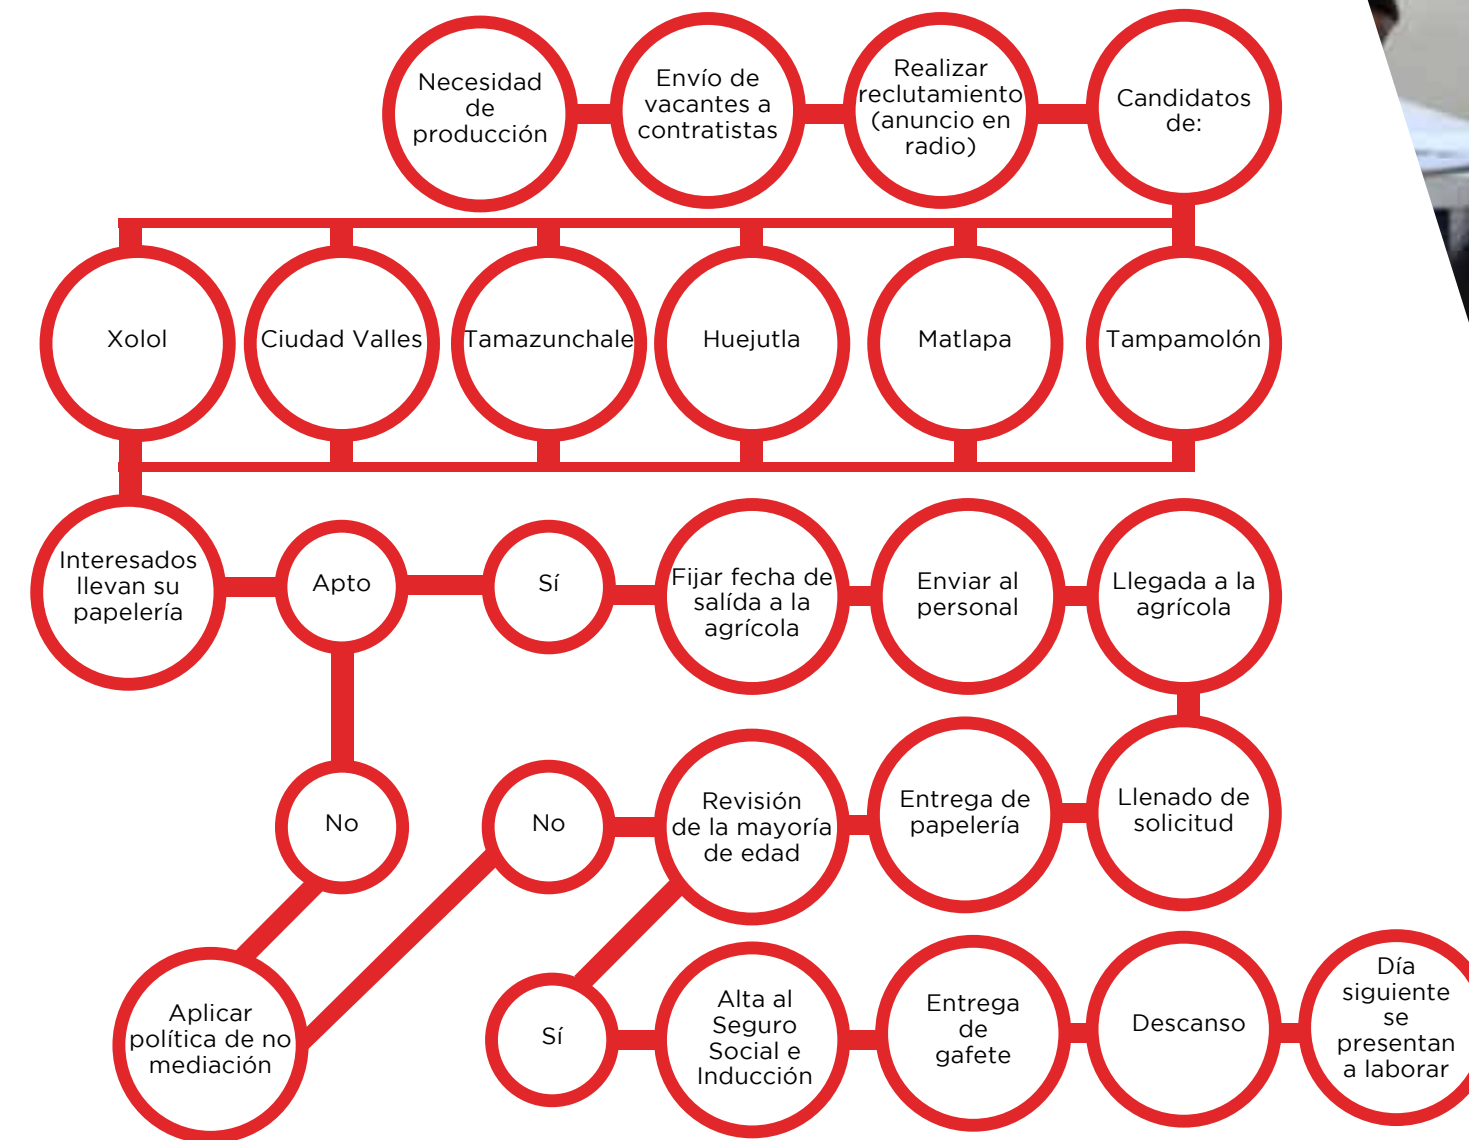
Necesidad de producción

Envío de vacantes a contratistas

Realizar reclutamiento (anuncio en radio)

Candidatos de:

Xolol

Ciudad Valles

Tamazunchale

Huejutla

Matlapa

Tampamolón

Interesados llevan su papelería

Apto

Sí

Fijar fecha de salída a la agrícola

Enviar al personal

Llegada a la agrícola

No

No

Revisión de la mayoría de edad

Entrega de papelería

Llenado de solicitud

Aplicar política de no mediación

Sí

Alta al Seguro Social e Inducción

Entrega de gafete

Descanso

Día siguiente se presentan a laborar